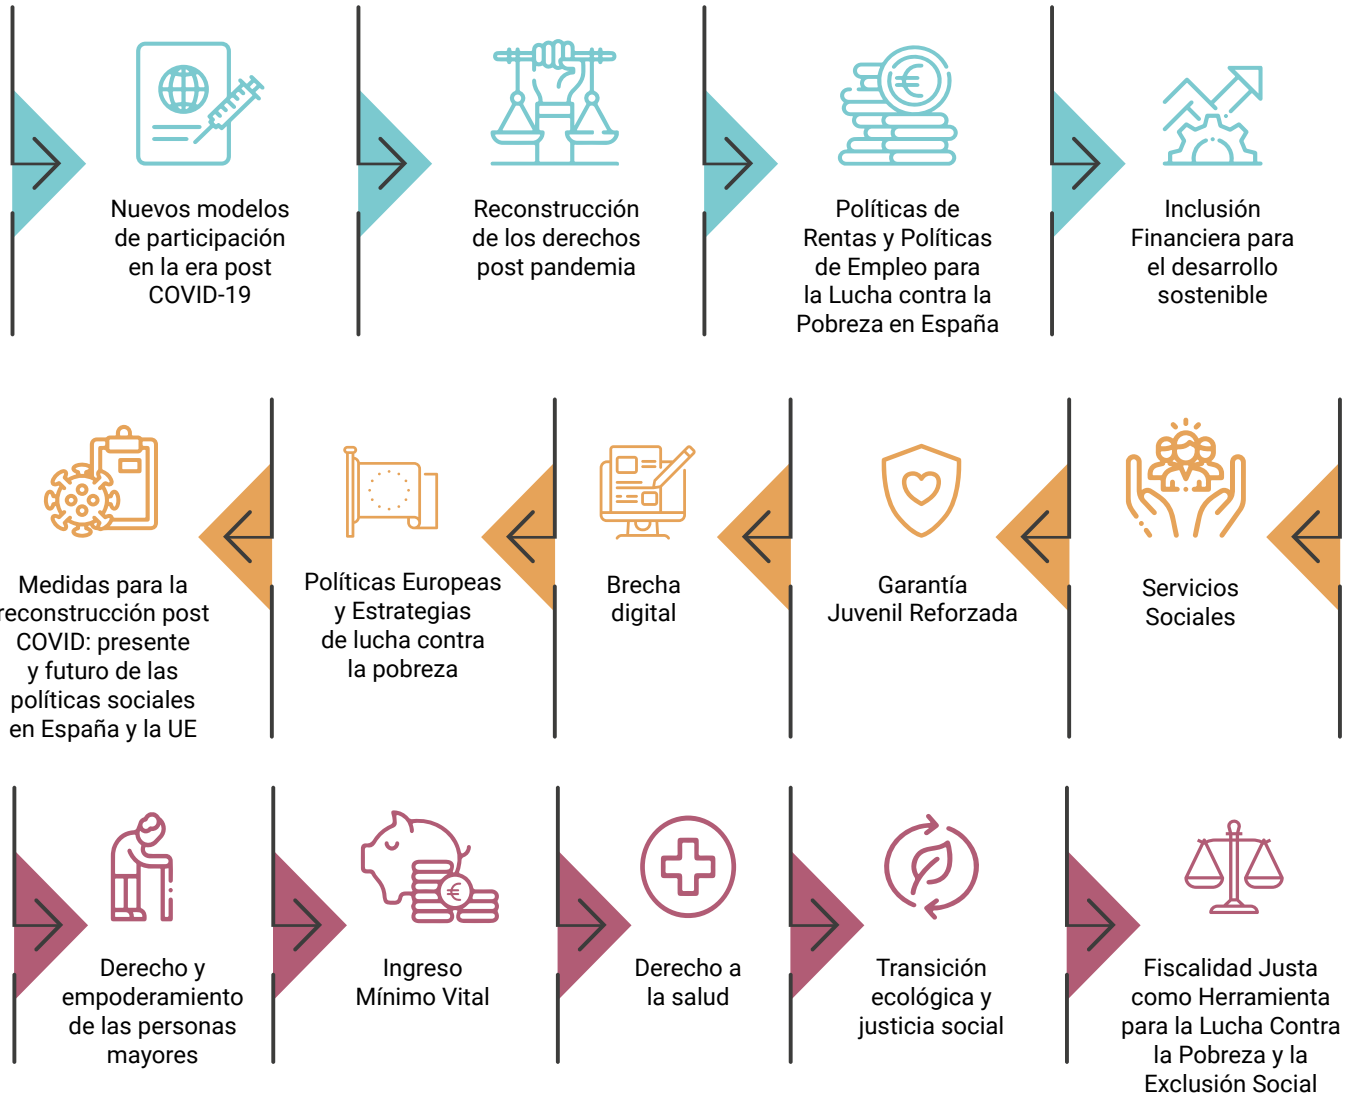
Nuevos modelos de participación en la era post COVID-19

Reconstrucción de los derechos post pandemia

Políticas de Rentas y Políticas de Empleo para la Lucha contra la Pobreza en España

Inclusión Financiera para el desarrollo sostenible

Servicios Sociales

Garantía Juvenil Reforzada

Brecha digital

Políticas Europeas y Estrategias de lucha contra la pobreza

Medidas para la reconstrucción post COVID: presente y futuro de las políticas sociales en España y la UE

Derecho y empoderamiento de las personas mayores

Ingreso Mínimo Vital

Derecho a la salud

Transición ecológica y justicia social

Fiscalidad Justa como Herramienta para la Lucha Contra la Pobreza y la Exclusión Social